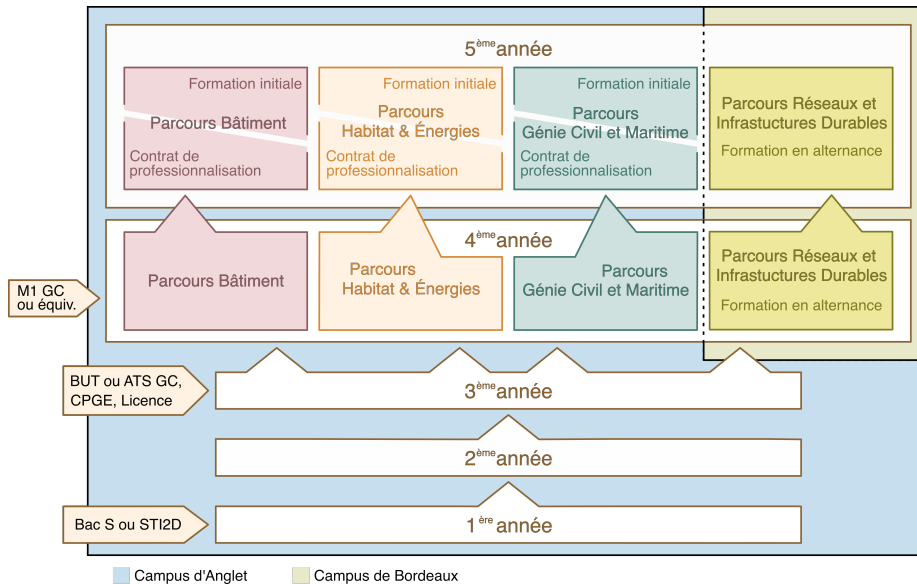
5ème année

Formation initiale
Parcours Bâtiment
Contrat de professionnalisation

Formation initiale
Parcours Habitat & Énergies
Contrat de professionnalisation

Formation initiale
Parcours Génie Civil et Maritime
Contrat de professionnalisation

Parcours Réseaux et Infrastuctures Durables
Formation en alternance

4ème année

Parcours Bâtiment

Parcours Habitat & Énergies

Parcours Génie Civil et Maritime

Parcours Réseaux et Infrastuctures Durables
Formation en alternance

M1 GC ou équiv.

BUT ou ATS GC, CPGE, Licence

3ème année

2ème année

Bac S ou STI2D

1ère année

Campus d'Anglet

Campus de Bordeaux